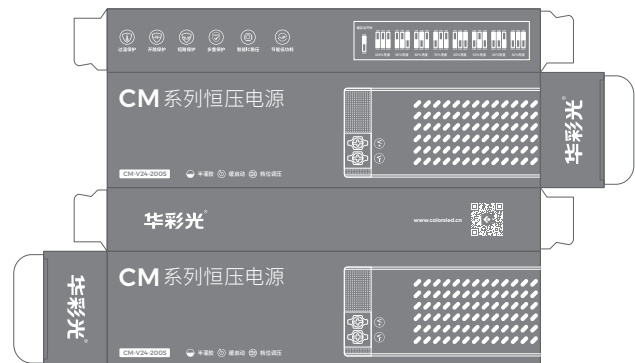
过流保护 开路保护 短路保护 多重保护 智能风扇控温 节能省功耗

拨码设置说明

CM系列恒压电源

CM-V24-200S 半灌胶 缓启动 稳压调压

华彩光®

华彩光®

www.colorsled.cn

华彩光®

CM系列恒压电源

CM-V24-200S 半灌胶 缓启动 稳压调压